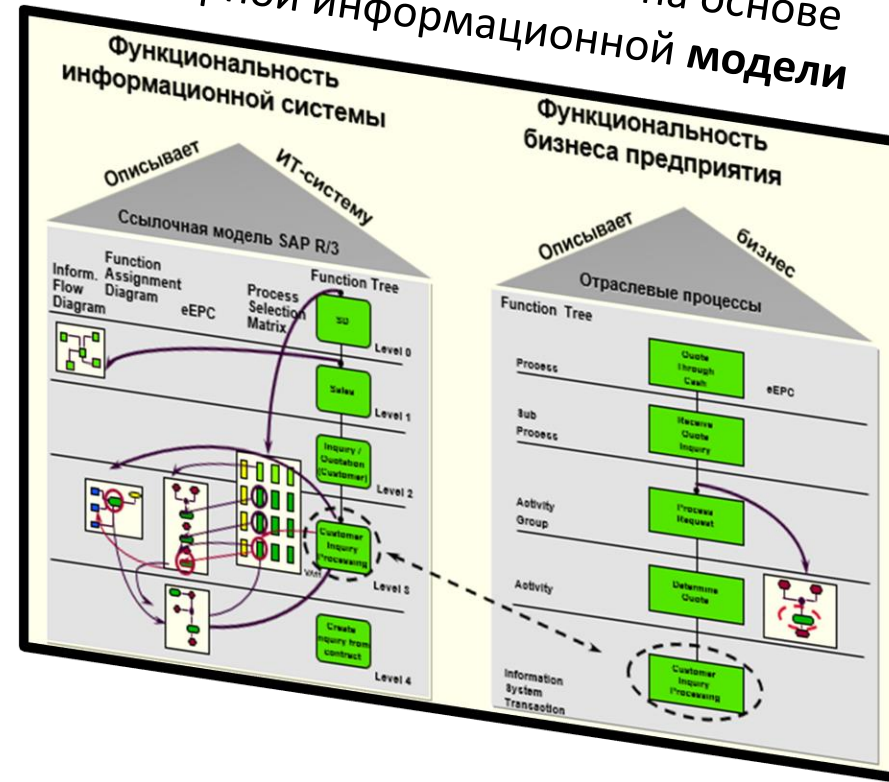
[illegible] на основе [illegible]рной информационной **модели**

Функциональность информационной системы

Описывает ИТ-систему

Ссылочная модель SAP R/3

Inform. Flow Diagram

Function Assignment Diagram

eEPC

Process Selection Matrix

Function Tree

SD

Level 0

Sales

Level 1

Inquiry / Quotation (Customer)

Level 2

Customer Inquiry Processing

Level 3

Create inquiry from contract

Level 4

Функциональность бизнеса предприятия

Описывает бизнес

Отраслевые процессы

Function Tree

Process

Quote Through Cash

eEPC

Sub Process

Receive Quote Inquiry

Activity Group

Process Request

Activity

Determine Quote

Information System Transaction

Customer Inquiry Processing